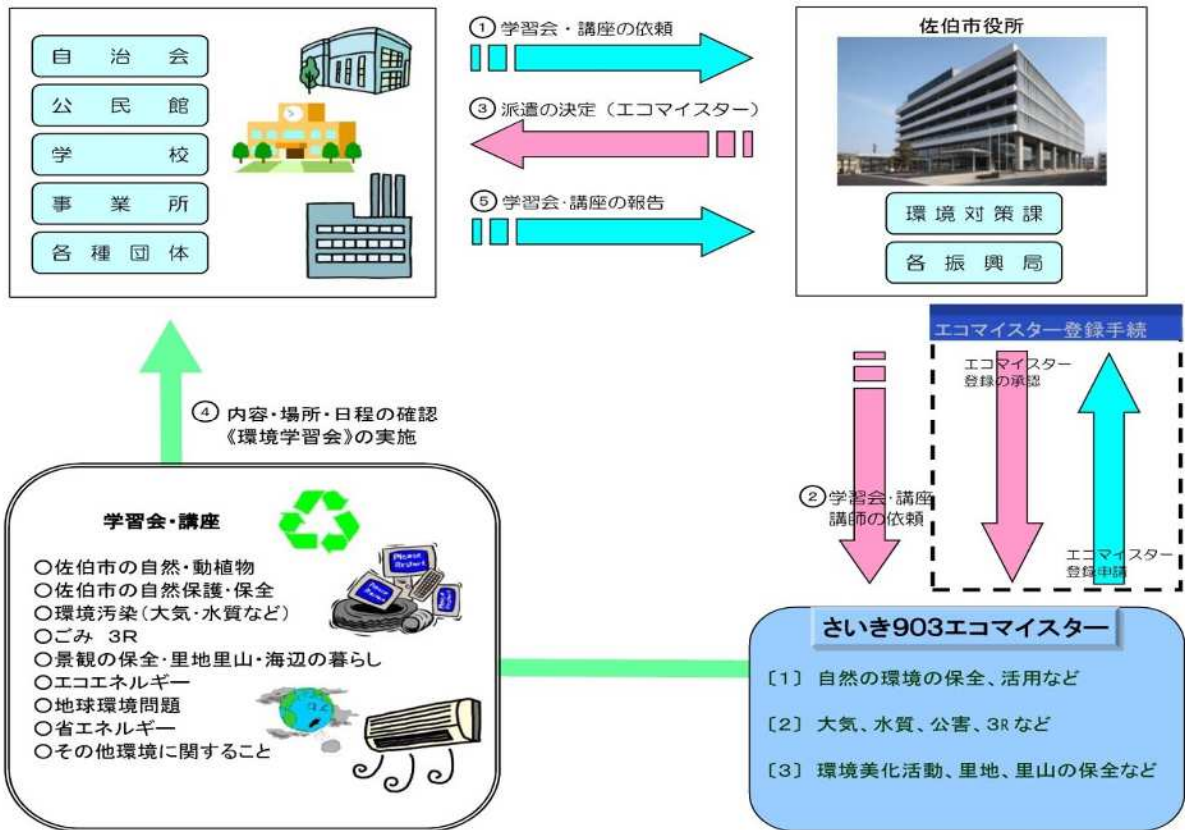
自治会
公民館
学校
事業所
各種団体

① 学習会・講座の依頼
③ 派遣の決定（エコマイスター）
⑤ 学習会・講座の報告

佐伯市役所
環境対策課
各振興局

エコマイスター登録手続
エコマイスター登録の承認
② 学習会・講座講師の依頼
エコマイスター登録申請

④ 内容・場所・日程の確認《環境学習会》の実施

学習会・講座
○佐伯市の自然・動植物
○佐伯市の自然保護・保全
○環境汚染（大気・水質など）
○ごみ 3R
○景観の保全・里地里山・海辺の暮らし
○エコエネルギー
○地球環境問題
○省エネルギー
○その他環境に関すること

さいき903エコマイスター
〔1〕 自然の環境の保全、活用など
〔2〕 大気、水質、公害、3Rなど
〔3〕 環境美化活動、里地、里山の保全など